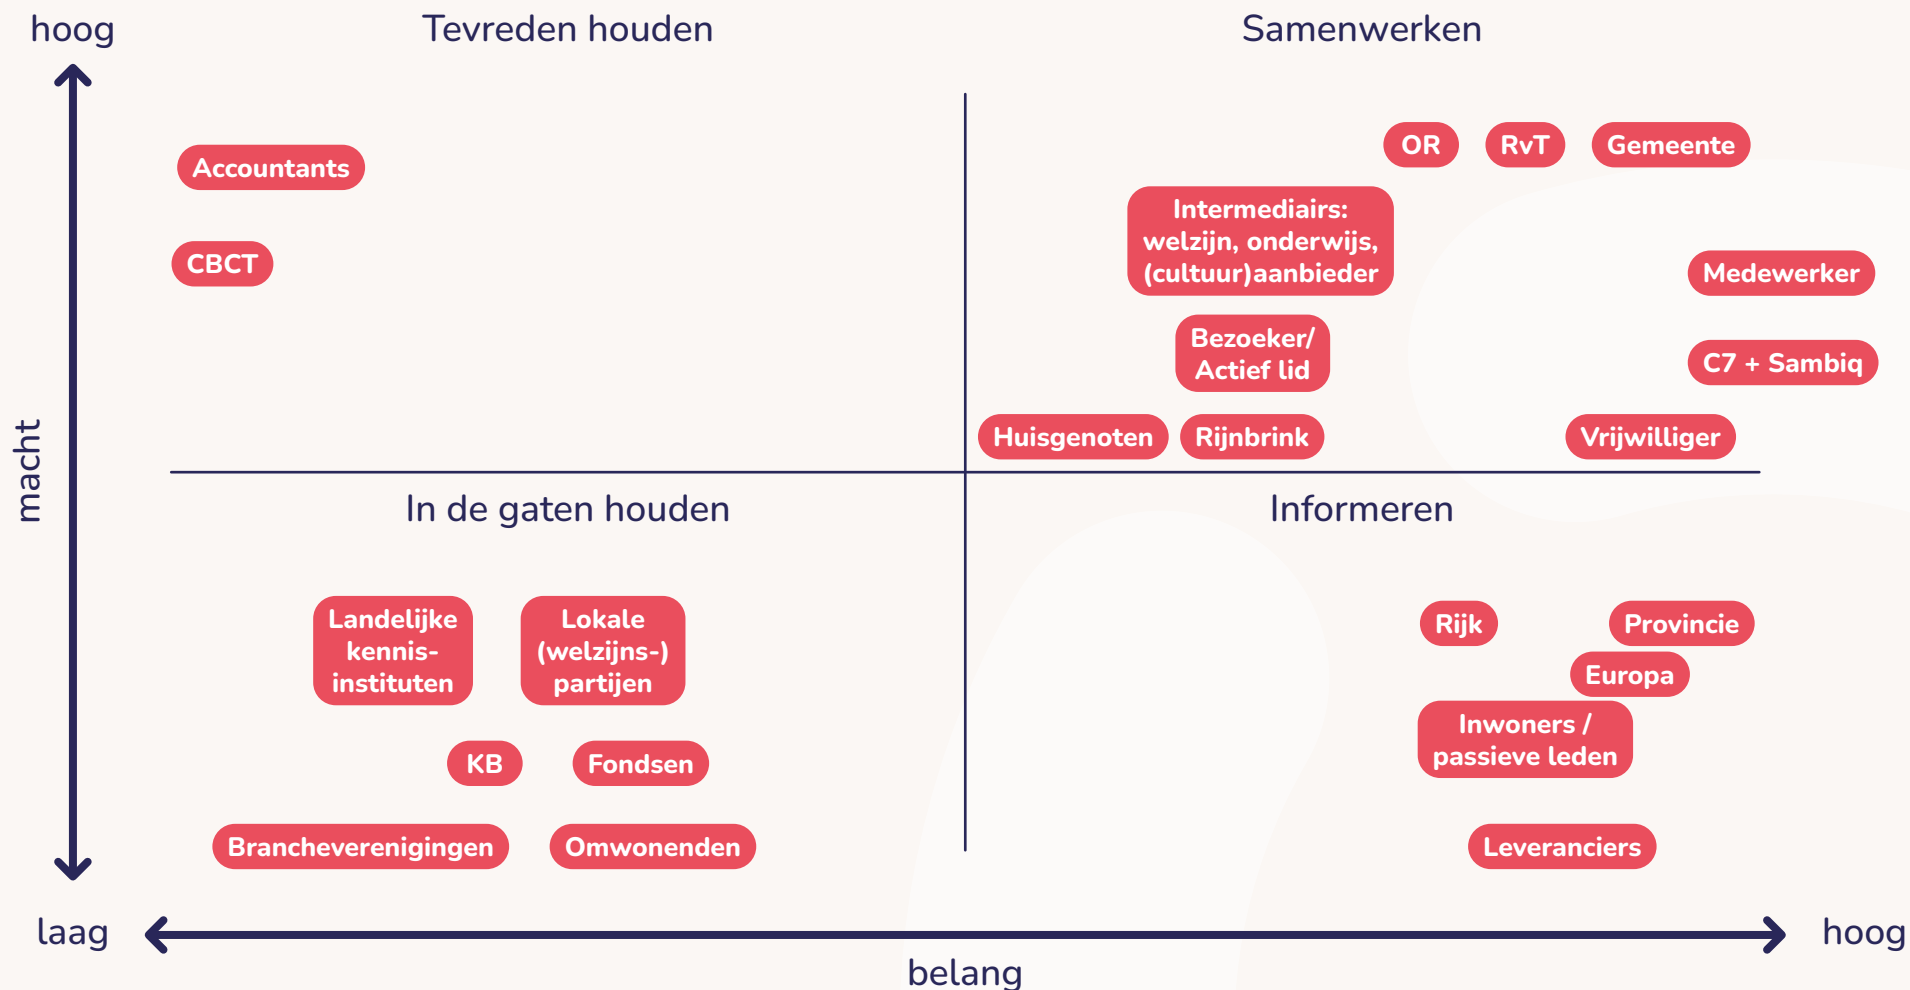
hoog

Tevreden houden

Samenwerken

Accountants

CBCT

OR

RvT

Gemeente

Intermediairs: welzijn, onderwijs, (cultuur)aanbieder

Medewerker

Bezoeker/ Actief lid

C7 + Sambiq

Huisgenoten

Rijnbrink

Vrijwilliger

macht

In de gaten houden

Informeren

Landelijke kennis-instituten

Lokale (welzijns-) partijen

Rijk

Provincie

Europa

Inwoners / passieve leden

KB

Fondsen

Brancheverenigingen

Omwonenden

Leveranciers

laag

hoog

belang